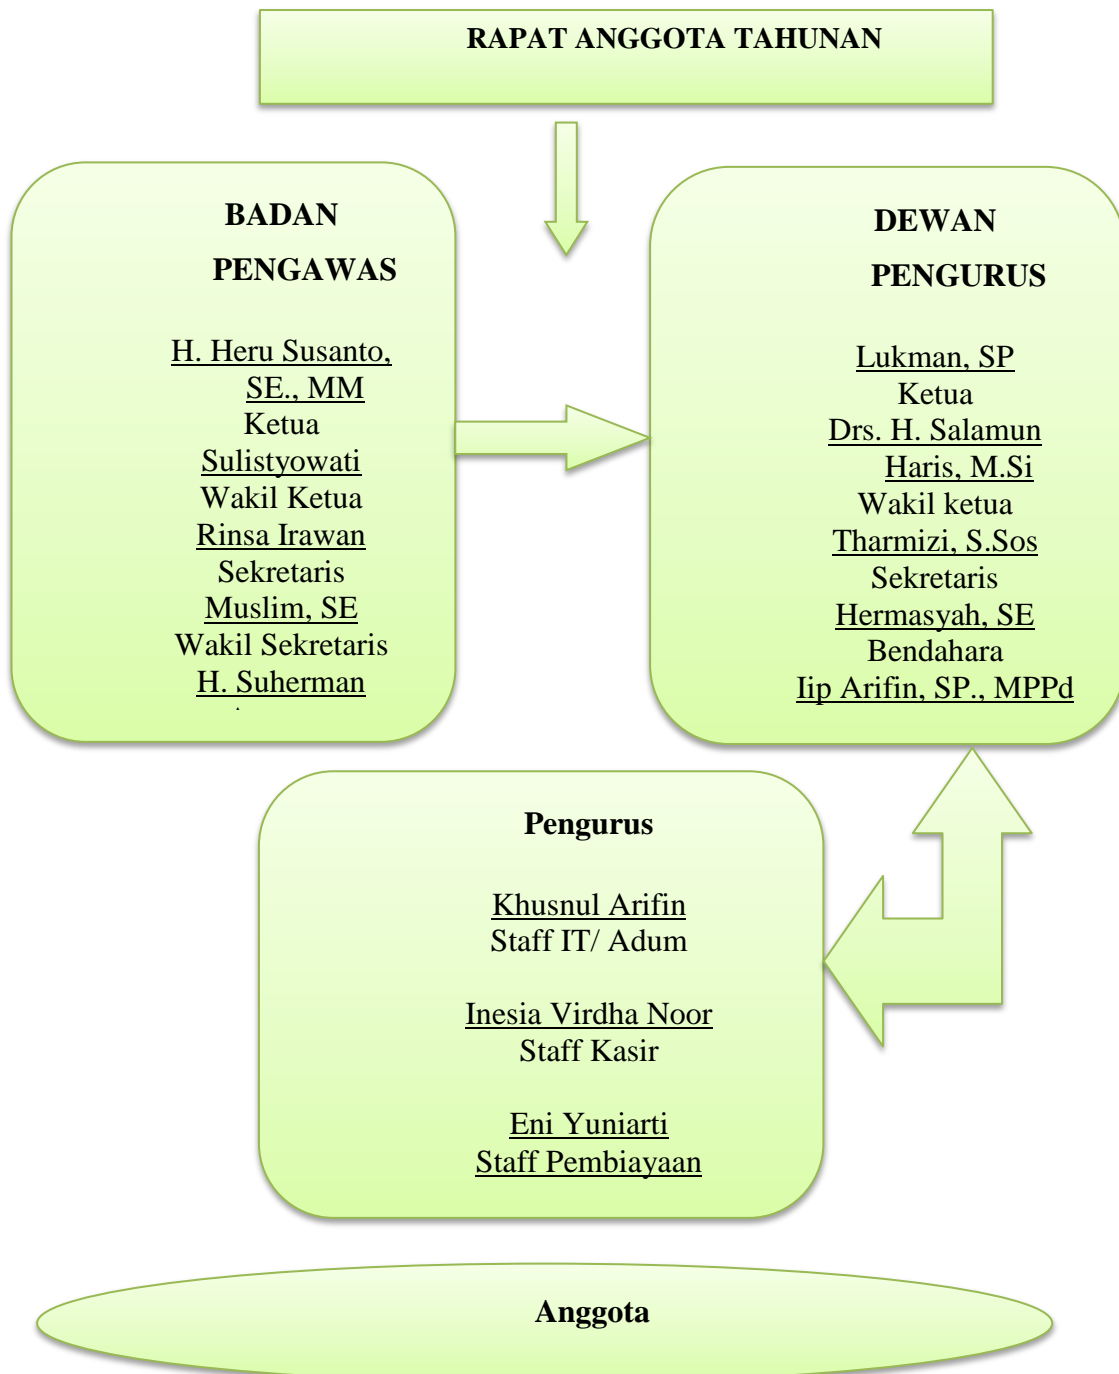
RAPAT ANGGOTA TAHUNAN

BADAN PENGAWAS

H. Heru Susanto, SE., MM
Ketua
Sulistyowati
Wakil Ketua
Rinsa Irawan
Sekretaris
Muslim, SE
Wakil Sekretaris
H. Suherman

DEWAN PENGURUS

Lukman, SP
Ketua
Drs. H. Salamun
Haris, M.Si
Wakil ketua
Tharmizi, S.Sos
Sekretaris
Hermasyah, SE
Bendahara
Iip Arifin, SP., MPPd

Pengurus

Khusnul Arifin
Staff IT/ Adum

Inesia Virdha Noor
Staff Kasir

Eni Yuniarti
Staff Pembiayaan

Anggota